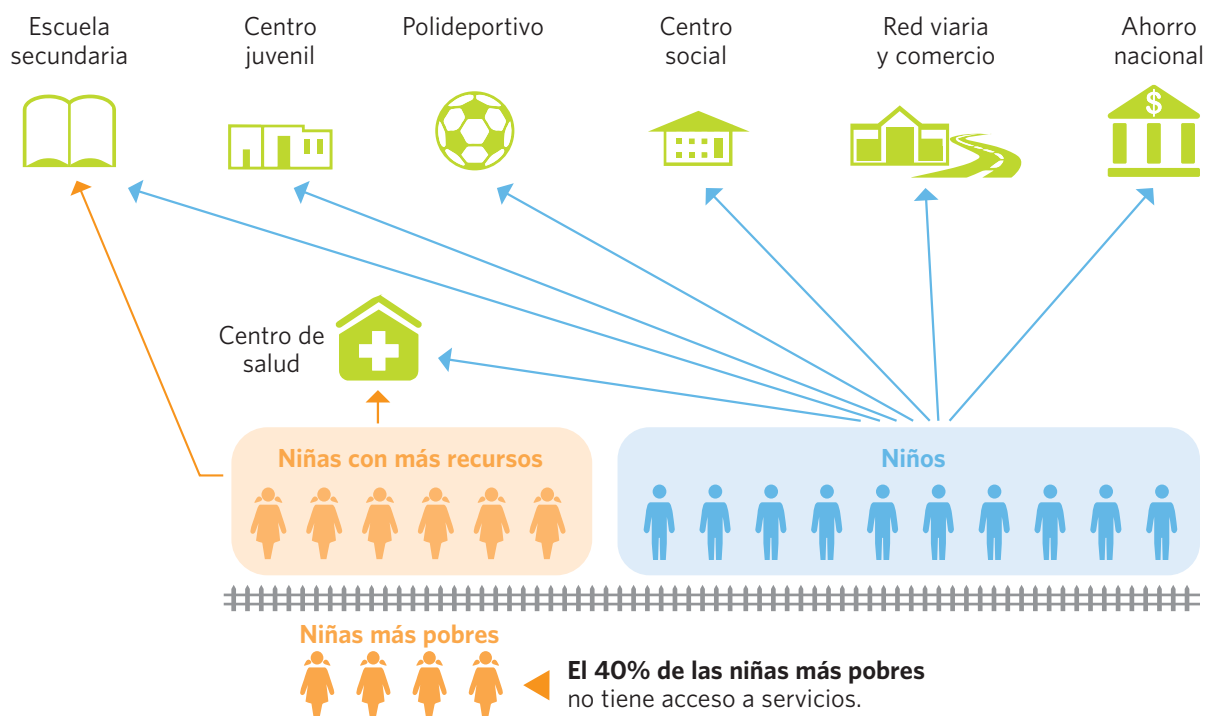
Escuela secundaria

Centro juvenil

Polideportivo

Centro social

Red viaria y comercio

Ahorro nacional

$

Centro de salud

Niñas con más recursos

Niños

Niñas más pobres

**El 40% de las niñas más pobres** no tiene acceso a servicios.